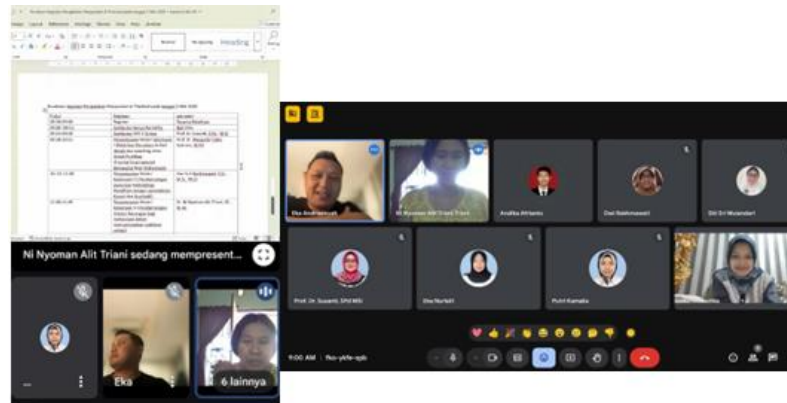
Heading

Ni Nyoman Alit Triani sedang mempresent...

Eka

6 lainnya

Eka Andriansyah

Ni Nyoman Alit Triani Triani

Analika Atrianto

Dwi Rakhmawati

Siti Sri Mulandari

Prof. Dr. Susanti, SPd MSi

Dila Nurfadli

Putri Kamalia

9:00 AM | fko-ykfe-qdc